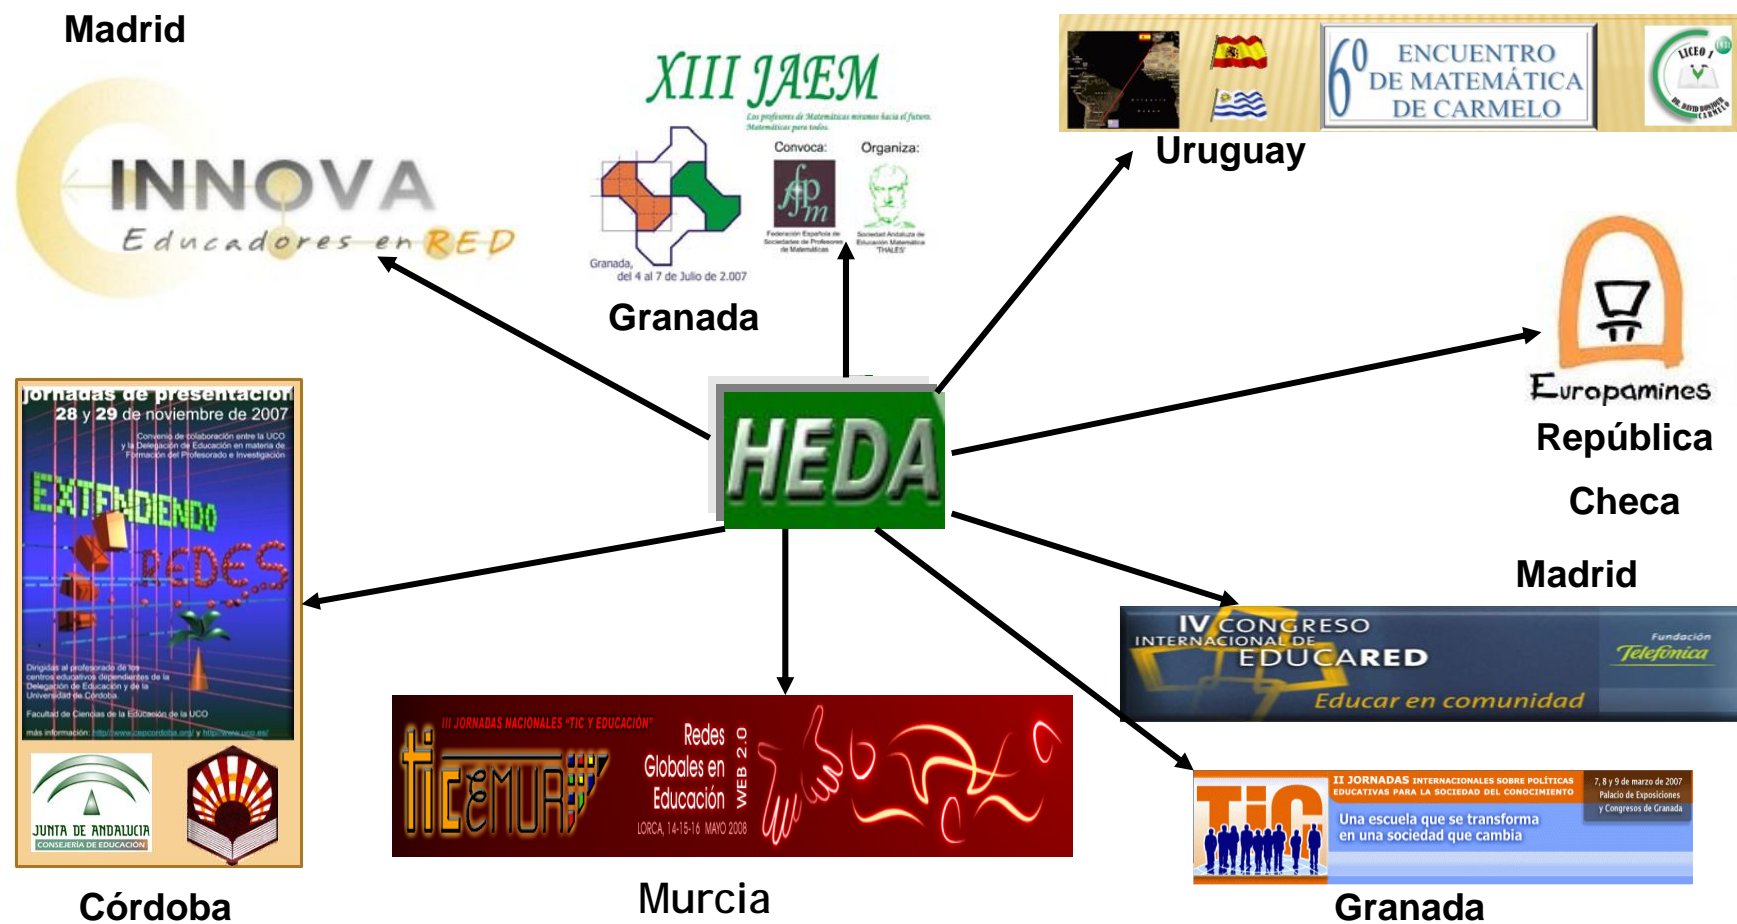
Madrid

INNOVA
Educadores en RED

XIII JAEM
Los profesores de Matemáticas miramos hacia el futuro. Matemáticas para todos.
Convoca:
Organiza:
Federación Española de Sociedades de Profesores de Matemáticas
Sociedad Andaluza de Educación Matemática "THALES"
Granada, del 4 al 7 de Julio de 2.007

Granada

6º ENCUENTRO DE MATEMÁTICA DE CARMELO
LICEO 1
Uruguay

Europamines
República Checa

HEDA

Jornadas de presentación
28 y 29 de noviembre de 2007
Convenio de colaboración entre la UCO y la Delegación de Educación en materia de Formación del Profesorado e Investigación
EXTENDIENDO REDES
Dirigidas al profesorado de los centros educativos dependientes de la Delegación de Educación y de la Universidad de Córdoba
Facultad de Ciencias de la Educación de la UCO
más información: http://www.cepcordoba.org/ y http://www.uco.es/
JUNTA DE ANDALUCIA
CONSEJERÍA DE EDUCACIÓN

Córdoba

III JORNADAS NACIONALES "TIC Y EDUCACIÓN"
TICEMUR
Redes Globales en Educación
WEB 2.0
LORCA, 14-15-16 MAYO 2008

Murcia

Madrid

IV CONGRESO INTERNACIONAL DE EDUCARED
Educar en comunidad
Fundación Telefónica

TIC
II JORNADAS INTERNACIONALES SOBRE POLÍTICAS EDUCATIVAS PARA LA SOCIEDAD DEL CONOCIMIENTO
7, 8 y 9 de marzo de 2007
Palacio de Exposiciones y Congresos de Granada
Una escuela que se transforma en una sociedad que cambia

Granada